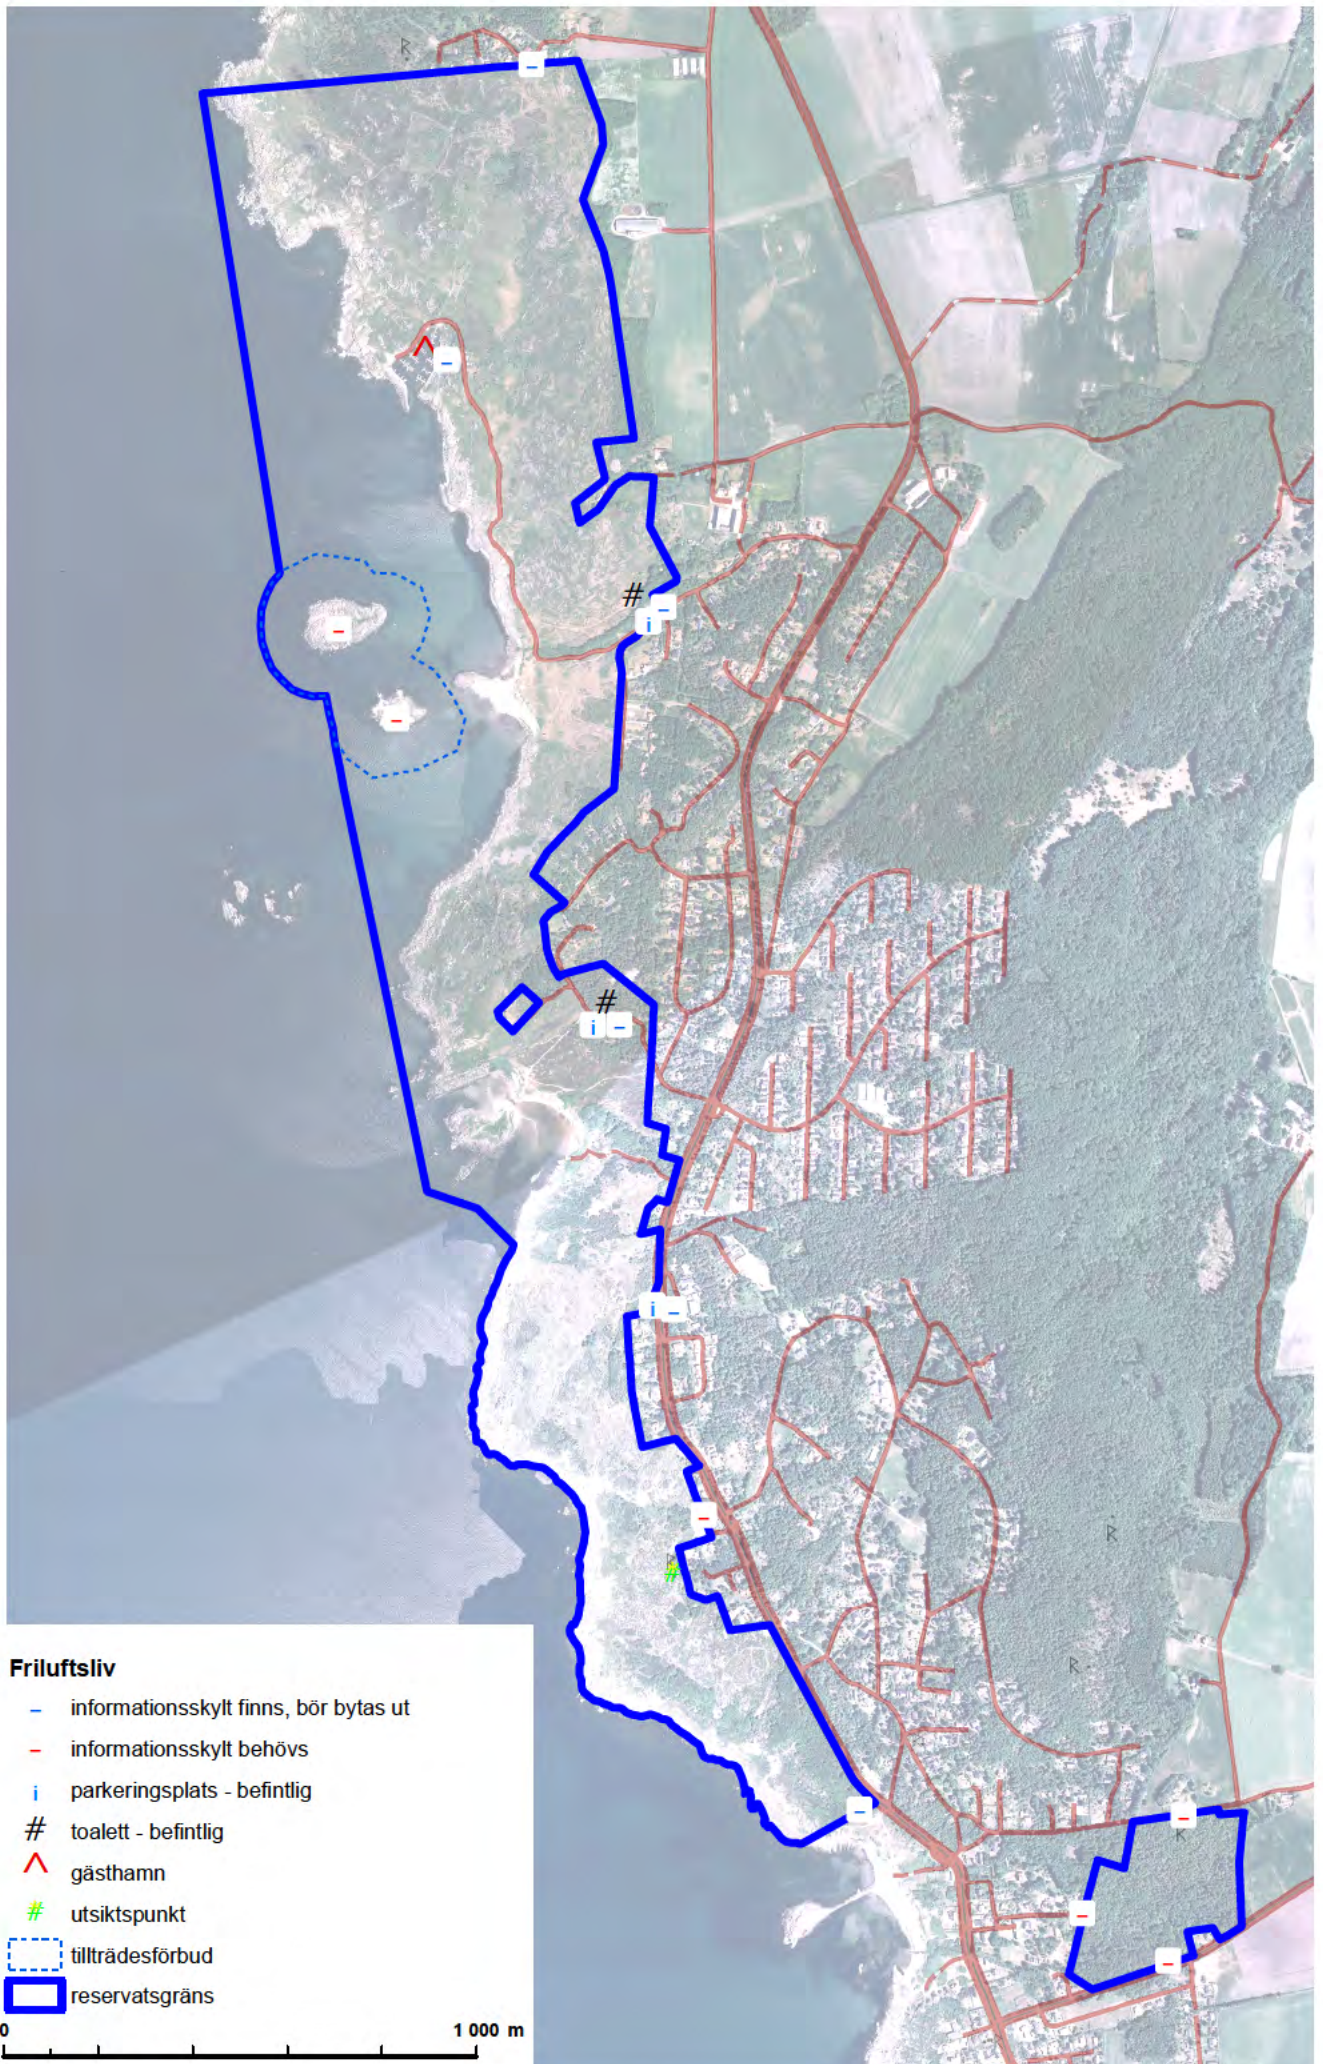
Friluftsliv

– informationsskylt finns, bör bytas ut

– informationsskylt behövs

i parkeringsplats - befintlig

# toalett - befintlig

^ gästhamn

# utsiktspunkt

tillträdesförbud

reservatsgräns

0

1 000 m